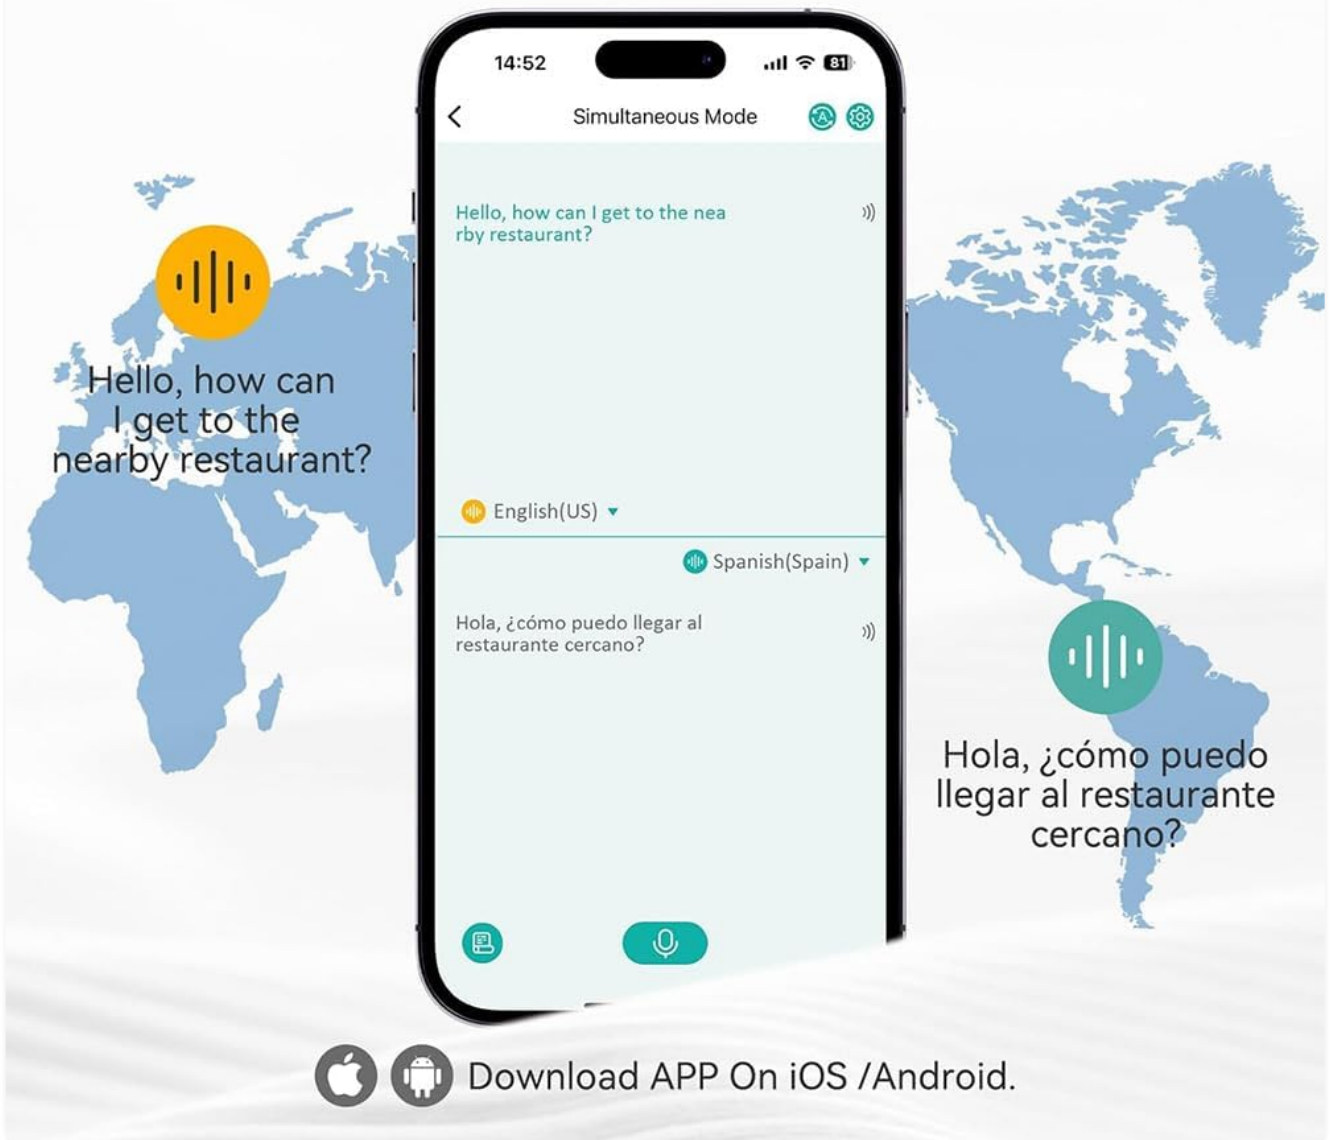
Hello, how can I get to the nearby restaurant?

14:52

81

Simultaneous Mode

Hello, how can I get to the nea rby restaurant?

English(US)

Spanish(Spain)

Hola, ¿cómo puedo llegar al restaurante cercano?

Hola, ¿cómo puedo llegar al restaurante cercano?

Download APP On iOS /Android.